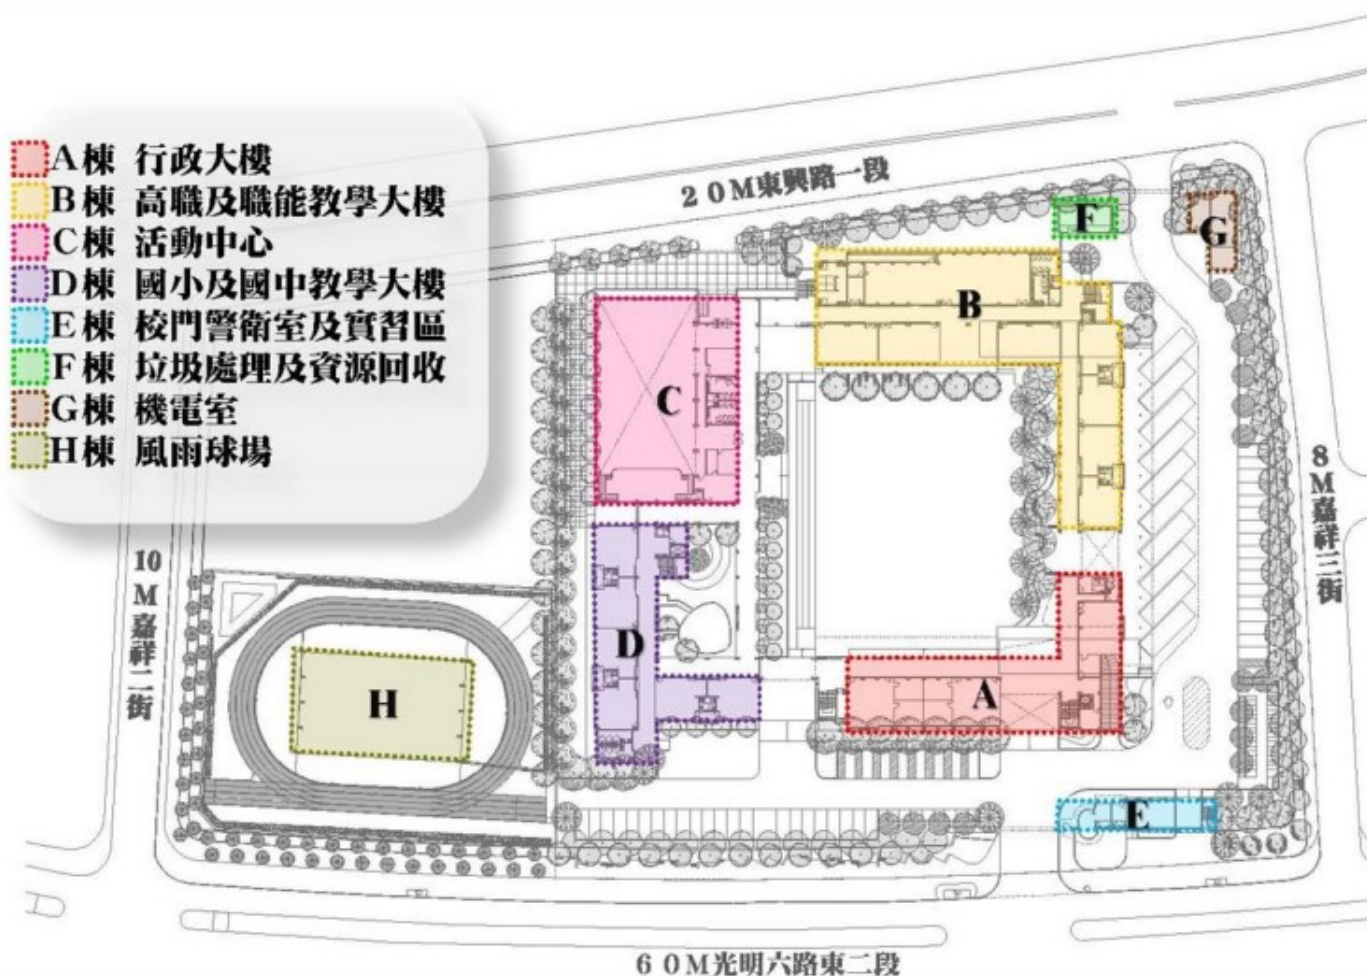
A棟 行政大樓
B棟 高職及職能教學大樓
C棟 活動中心
D棟 國小及國中教學大樓
E棟 校門警衛室及實習區
F棟 垃圾處理及資源回收
G棟 機電室
H棟 風雨球場

20M東興路一段

F

G

B

C

8M嘉祥三街

10M嘉祥二街

D

A

H

E

60M光明六路東二段